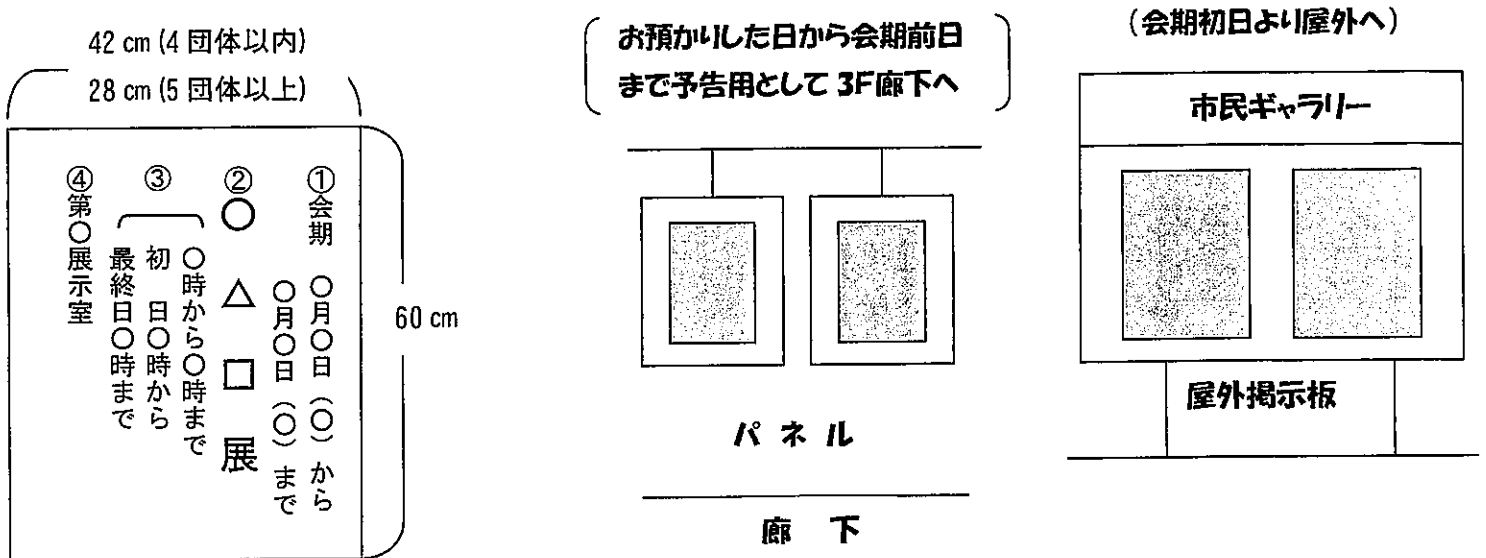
42 cm (4 団体以内)
28 cm (5 団体以上)

①会期 ○月○日（○）から
○月○日（○）まで

②○△□展

③○時から○時まで
初 日○時から
最終日○時まで

④第○展示室

60 cm

お預かりした日から会期前日まで予告用として 3F廊下へ

パネル

廊 下

(会期初日より屋外へ)

市民ギャラリー

屋外掲示板